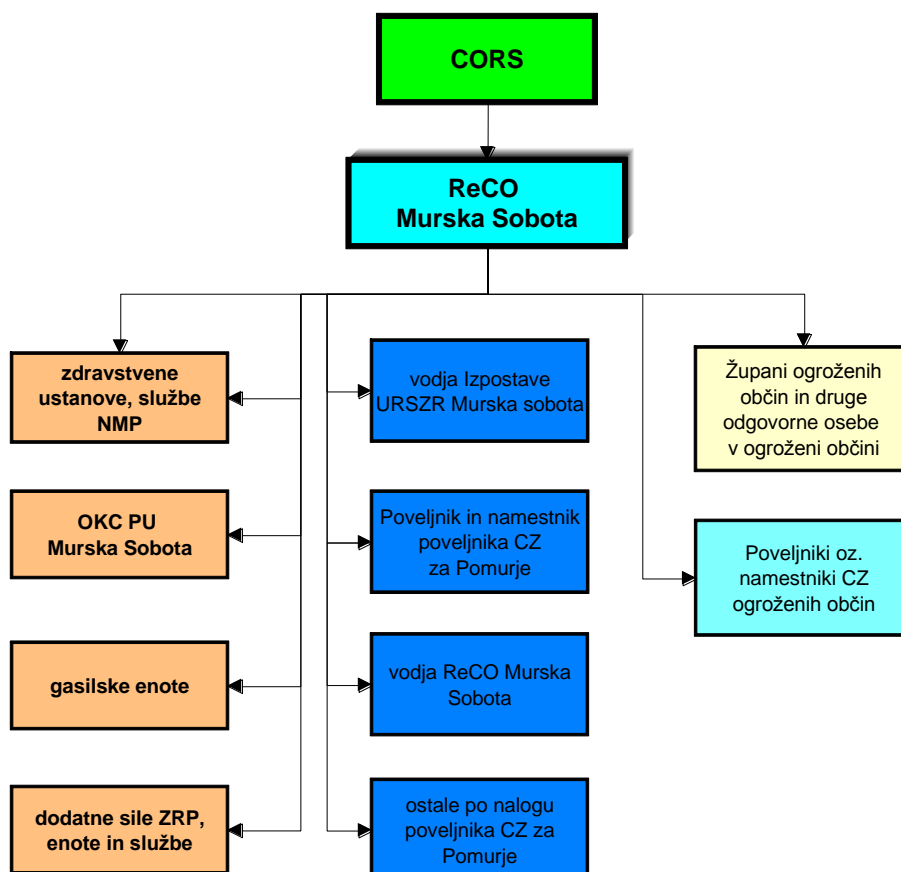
CORS

ReCO
Murska Sobota

zdravstvene ustanove, službe NMP

OKC PU
Murska Sobota

gasilske enote

dodatne sile ZRP, enote in službe

vodja Izpostave URSZR Murska sobota

Poveljnik in namestnik poveljnika CZ za Pomurje

vodja ReCO Murska Sobota

ostale po nalogu poveljnika CZ za Pomurje

Župani ogroženih občin in druge odgovorne osebe v ogroženi občini

Poveljniki oz. namestniki CZ ogroženih občin